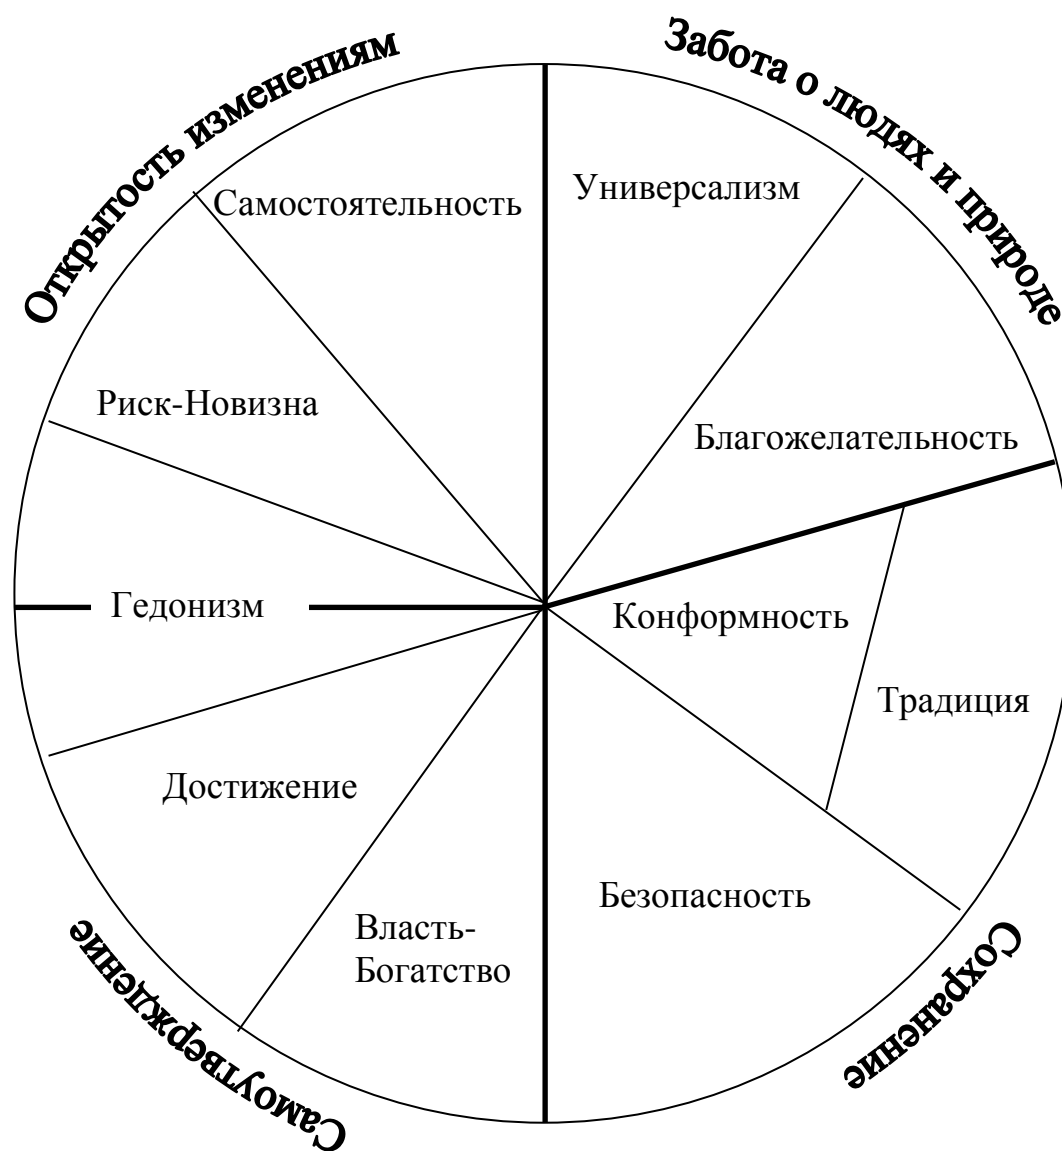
Открытость изменениям

Забота о людях и природе

Самостоятельность

Универсализм

Риск-Новизна

Благожелательность

Гедонизм

Конформность

Традиция

Достижение

Безопасность

Власть-Богатство

Самоутверждение

Сохранение